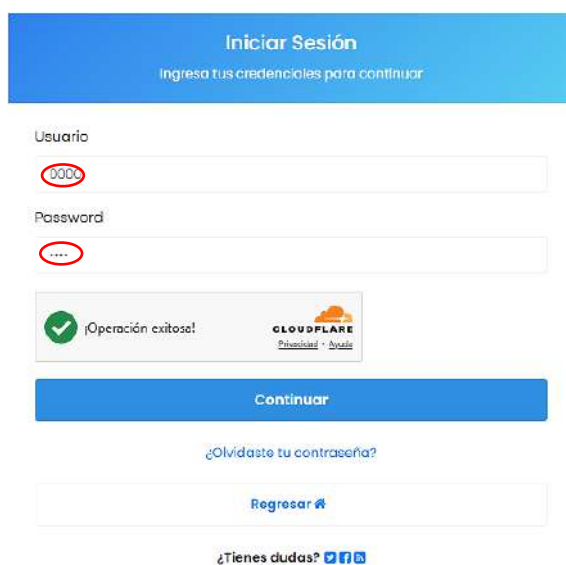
Iniciar Sesión

Ingresa tus credenciales para continuar

Usuario

0000

Password

····

¡Operación exitosa!

CLOUDFLARE

Privacidad · Ayuda

Continuar

¿Olvidaste tu contraseña?

Regresar

¿Tienes dudas?